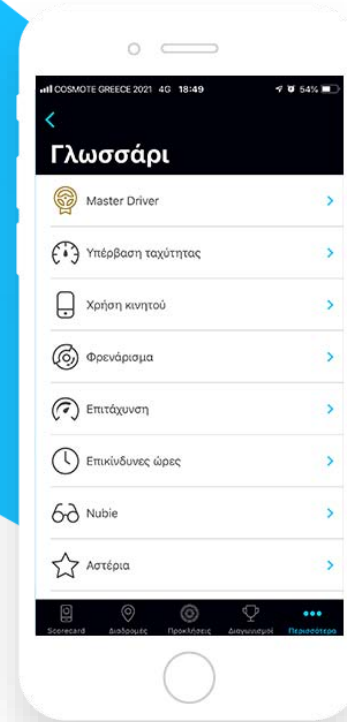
COSMOTE GREECE 2021 4G 18:49 54%

<

Γλωσσάρι

Master Driver

Υπέρβαση ταχύτητας

Χρήση κινητού

Φρενάρισμα

Επιτάχυνση

Επικίνδυνες ώρες

Nubie

Αστέρια

Scorecard Διαδρομές Προκλήσεις Διαγωνισμοί Περισσότερα